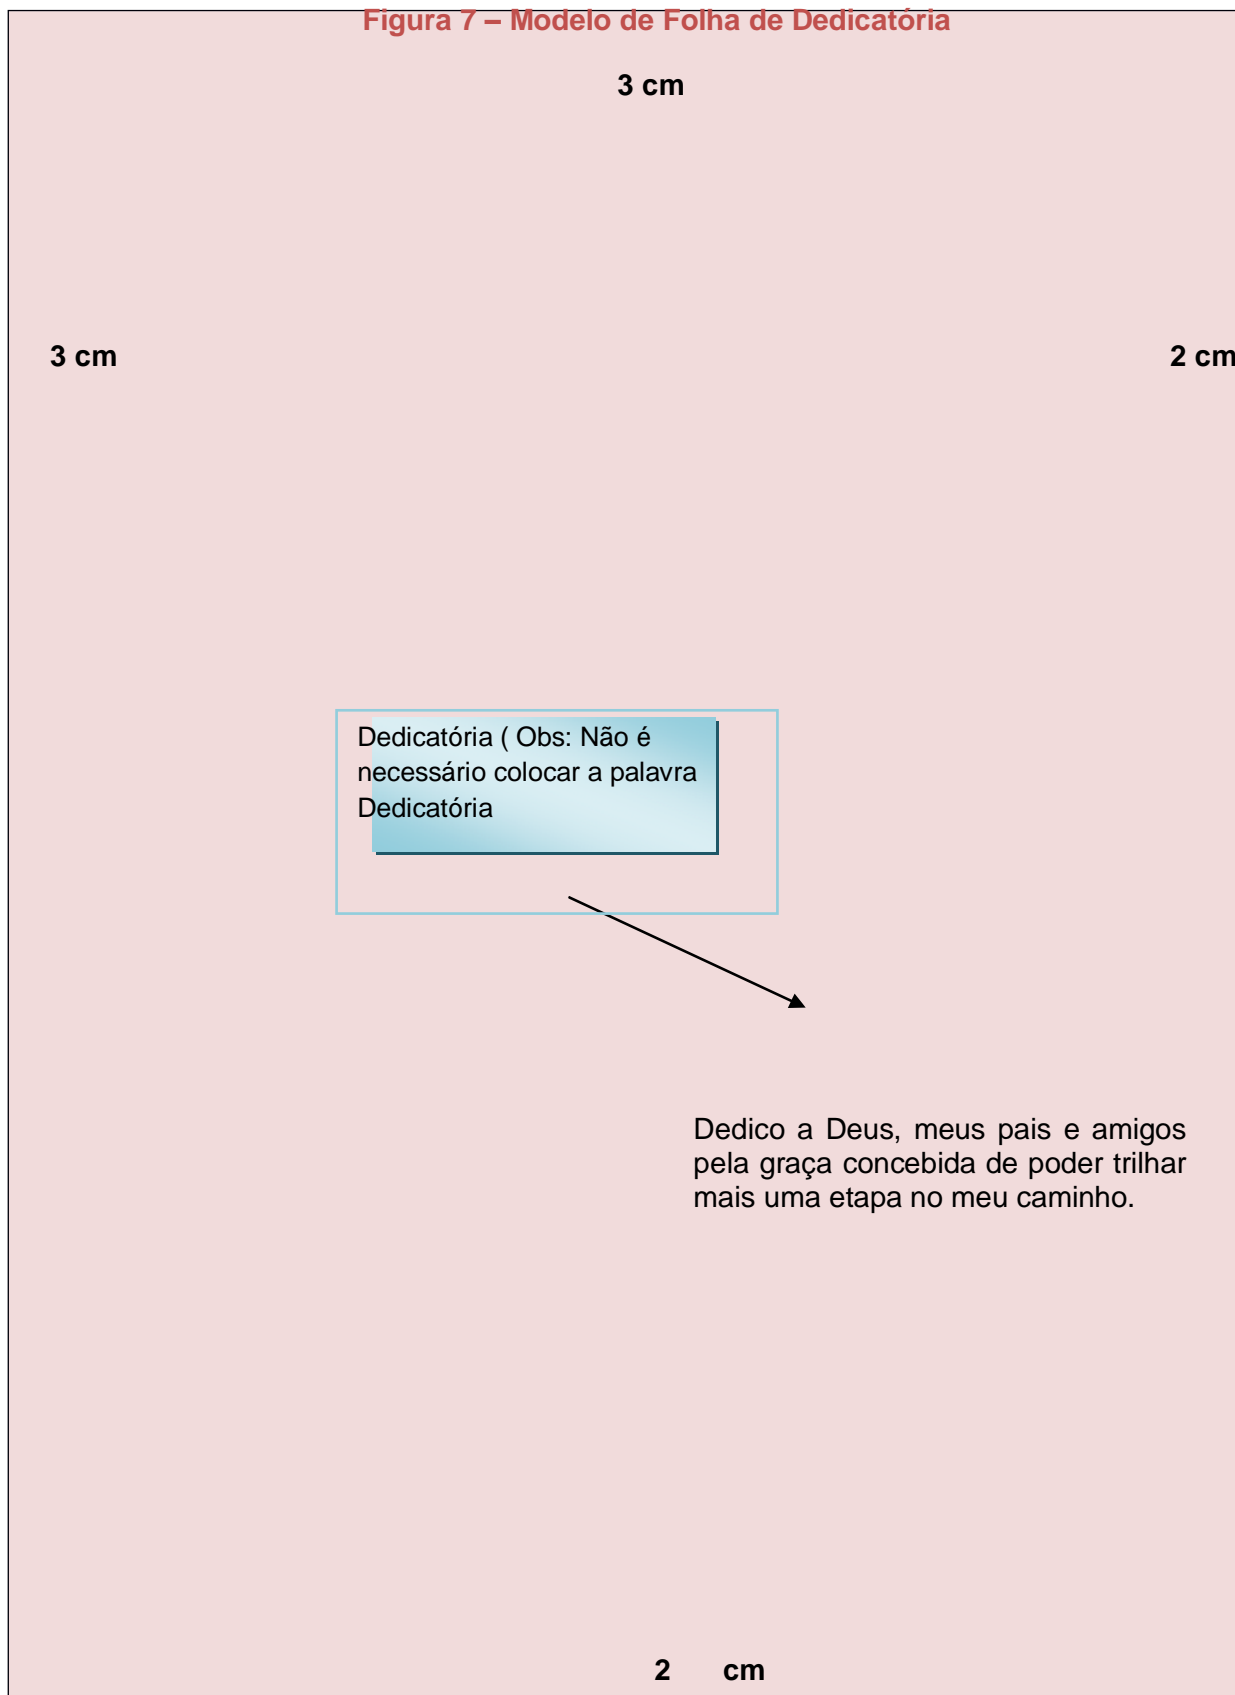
Figura 7 – Modelo de Folha de Dedicatória

3 cm

3 cm

2 cm

Dedicatória ( Obs: Não é necessário colocar a palavra Dedicatória

Dedico a Deus, meus pais e amigos pela graça concebida de poder trilhar mais uma etapa no meu caminho.

2 cm